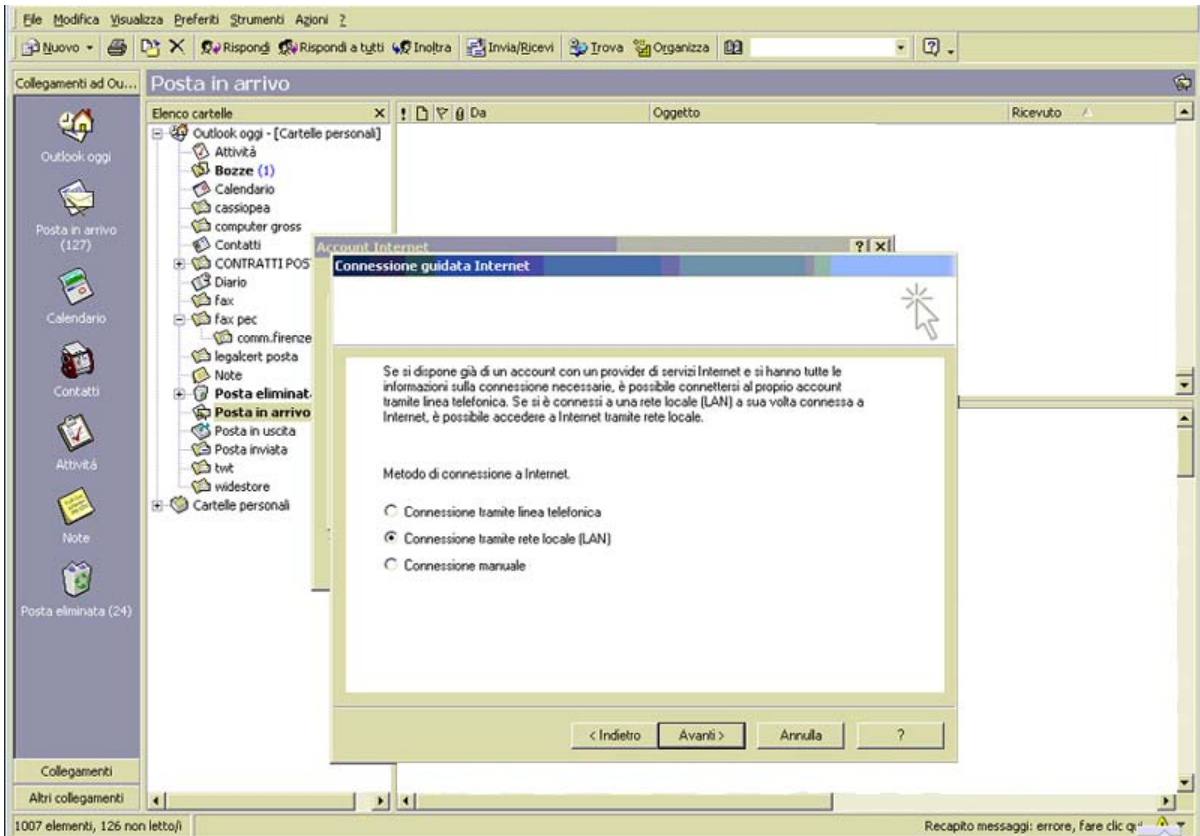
File Modifica Visualizza Preferiti Strumenti Azioni ?

Nuovo Rispondi Rispondi a tutti Inoltra Invia/Ricevi Trova Organizza

Collegamenti ad Ou...

Posta in arrivo

Outlook oggi

Posta in arrivo (127)

Calendario

Contatti

Attività

Note

Posta eliminata (24)

Collegamenti

Altri collegamenti

Elenco cartelle

Outlook oggi - [Cartelle personali]
Attività
Bozze (1)
Calendario
cassiopea
computer gross
Contatti
CONTRATTI POS
Diario
fax
fax pec
comm.firenze
legalcert posta
Note
Posta eliminat
Posta in arrivo
Posta in uscita
Posta inviata
twt
widestore
Cartelle personali

Da | Oggetto | Ricevuto

Account Internet

Connessione guidata Internet

Se si dispone già di un account con un provider di servizi Internet e si hanno tutte le informazioni sulla connessione necessarie, è possibile connettersi al proprio account tramite linea telefonica. Se si è connessi a una rete locale (LAN) a sua volta connessa a Internet, è possibile accedere a Internet tramite rete locale.

Metodo di connessione a Internet.

Connessione tramite linea telefonica

Connessione tramite rete locale (LAN)

Connessione manuale

< Indietro Avanti > Annulla ?

1007 elementi, 126 non letto/i

Recapito messaggi: errore, fare clic qu